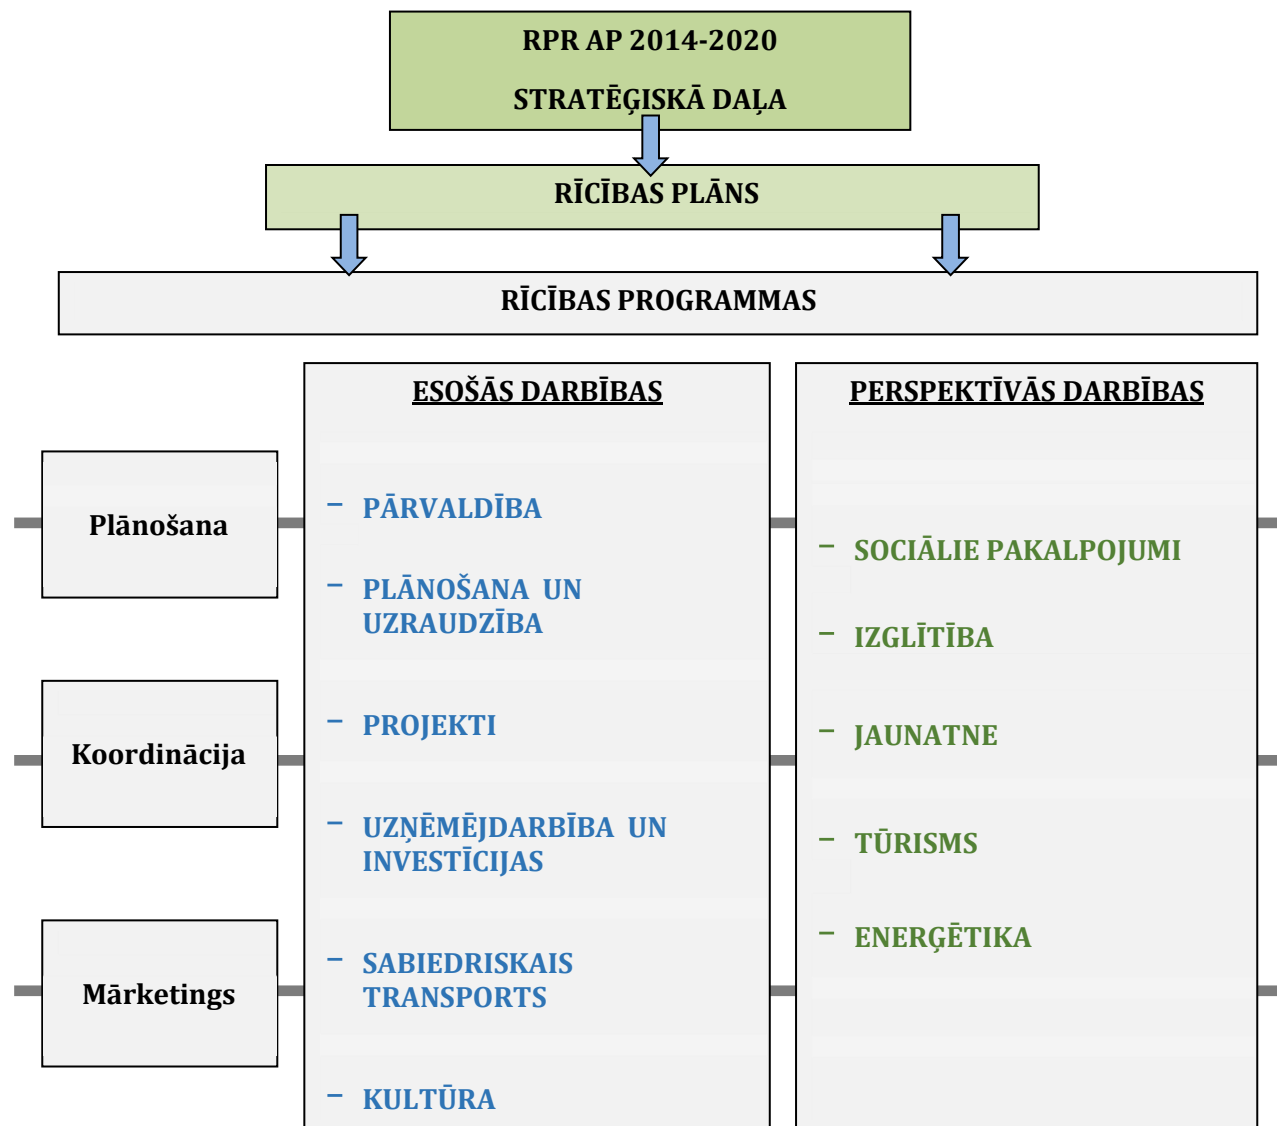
RPR AP 2014-2020

STRATĒĢISKĀ DAĻA

RĪCĪBAS PLĀNS

RĪCĪBAS PROGRAMMAS

Plānošana

Koordinācija

Mārketings

ESOŠĀS DARBĪBAS

– PĀRVALDĪBA

– PLĀNOŠANA UN UZRAUDZĪBA

– PROJEKTI

– UZŅĒMĒJDARBĪBA UN INVESTĪCIJAS

– SABIEDRISKAIS TRANSPORTS

– KULTŪRA

PERSPEKTĪVĀS DARBĪBAS

– SOCIĀLIE PAKALPOJUMI

– IZGLĪTĪBA

– JAUNATNE

– TŪRISMS

– ENERĢĒTIKA